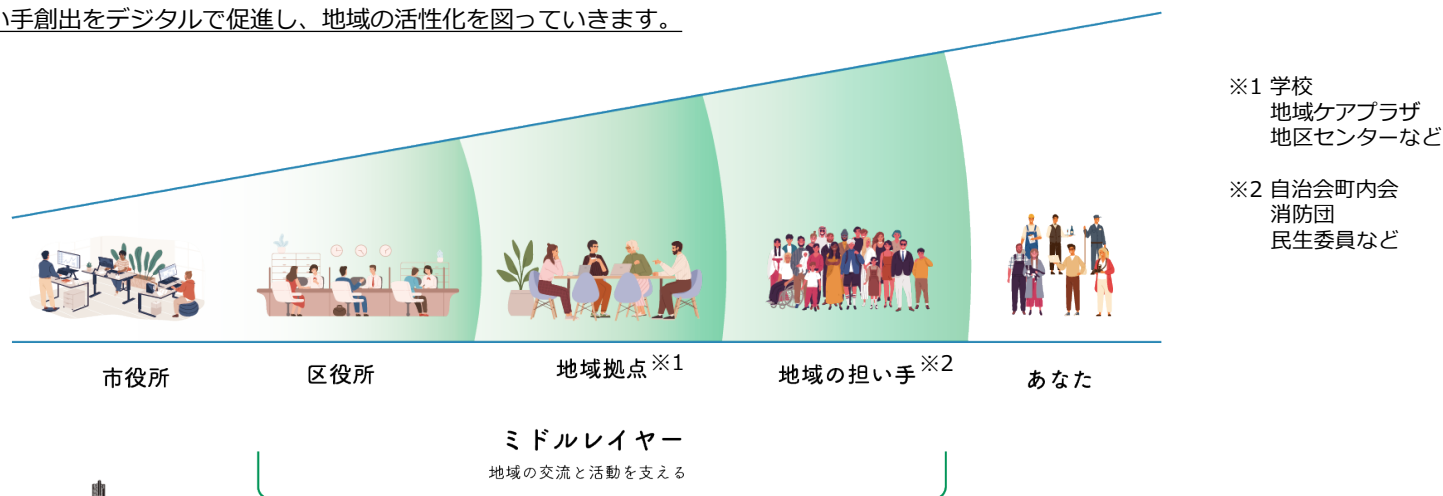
い手創出をデジタルで促進し、地域の活性化を図っていきます。

※1 学校
地域ケアプラザ
地区センターなど

※2 自治会町内会
消防団
民生委員など

市役所

区役所

地域拠点※1

地域の担い手※2

あなた

ミドルレイヤー
地域の交流と活動を支える